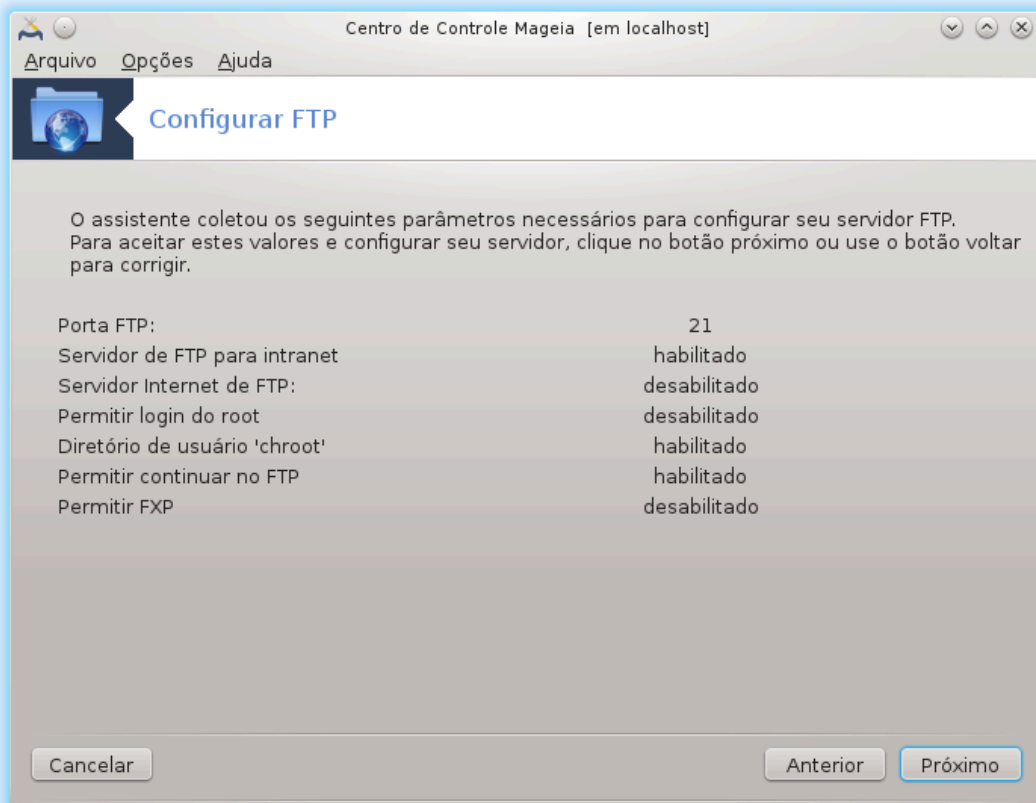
Centro de Controle Mageia [em localhost]

Arquivo Opções Ajuda

Configurar FTP

O assistente coletou os seguintes parâmetros necessários para configurar seu servidor FTP. Para aceitar estes valores e configurar seu servidor, clique no botão próximo ou use o botão voltar para corrigir.

| | |
|---|---|
| Porta FTP: | 21 |
| Servidor de FTP para intranet | habilitado |
| Servidor Internet de FTP: | desabilitado |
| Permitir login do root | desabilitado |
| Diretório de usuário 'chroot' | habilitado |
| Permitir continuar no FTP | habilitado |
| Permitir FXP | desabilitado |

Cancelar

Anterior

Próximo